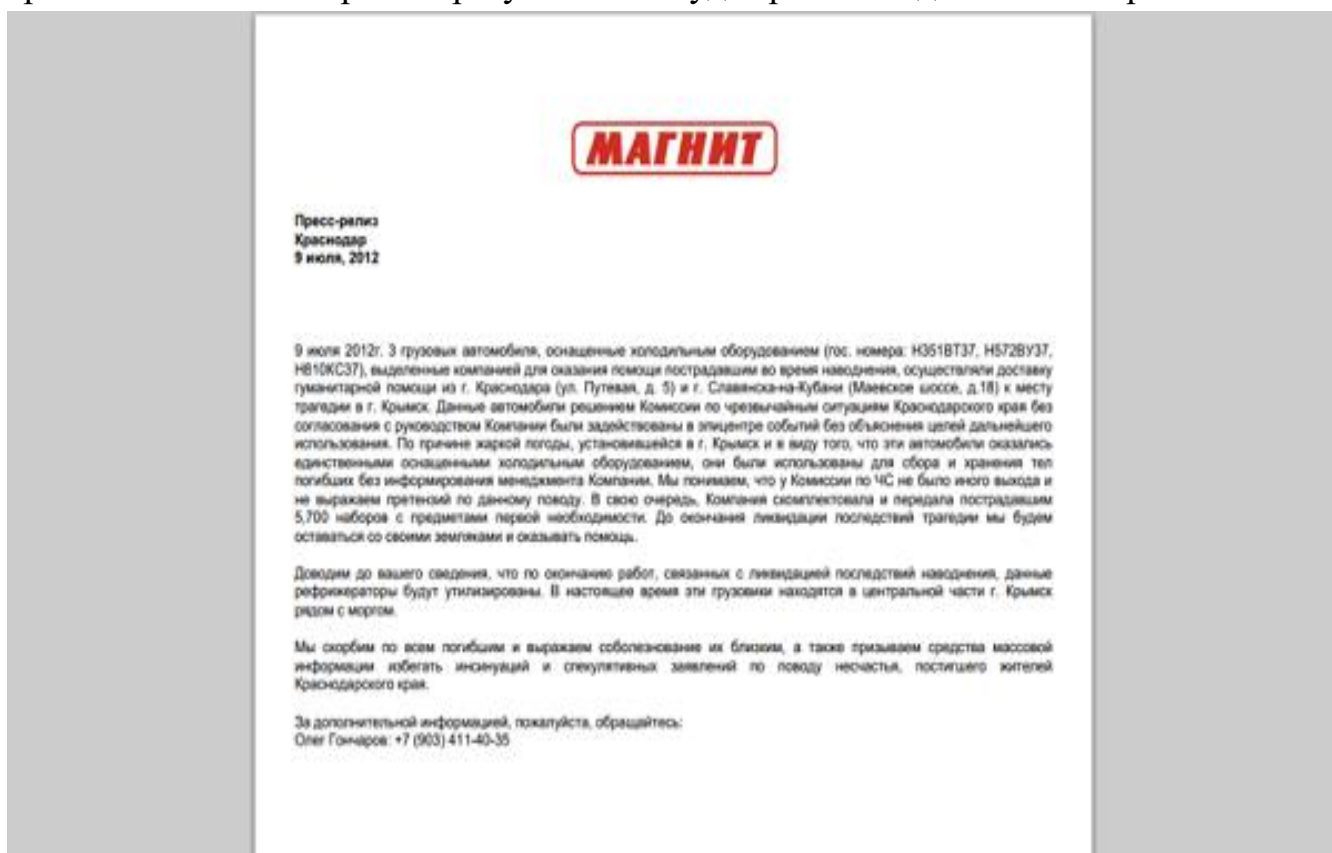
МАГНИТ

Пресс-релиз
Краснодар
9 июля, 2012

9 июля 2012г. 3 грузовых автомобиля, оснащенные холодильным оборудованием (гос. номера: Н351ВТ37, Н572ВУ37, Н610КС37), выделенные компанией для оказания помощи пострадавшим во время наводнения, осуществляли доставку гуманитарной помощи из г. Краснодара (ул. Путевая, д. 5) и г. Славянска-на-Кубани (Маевское шоссе, д.18) к месту трагедии в г. Крымск. Данные автомобили решением Комиссии по чрезвычайным ситуациям Краснодарского края без согласования с руководством Компании были задействованы в эпицентре событий без объяснения целей дальнейшего использования. По причине жаркой погоды, установившейся в г. Крымск и в виду того, что эти автомобили оказались единственными оснащенными холодильным оборудованием, они были использованы для сбора и хранения тел погибших без информирования менеджмента Компании. Мы понимаем, что у Комиссии по ЧС не было иного выхода и не выражаем претензий по данному поводу. В свою очередь, Компания скомплектовала и передала пострадавшим 5,700 наборов с предметами первой необходимости. До окончания ликвидации последствий трагедии мы будем оставаться со своими земляками и оказывать помощь.

Доводим до вашего сведения, что по окончанию работ, связанных с ликвидацией последствий наводнения, данные рефрижераторы будут утилизированы. В настоящее время эти грузовики находятся в центральной части г. Крымск рядом с моргом.

Мы скорбим по всем погибшим и выражаем соболезнование их близким, а также призываем средства массовой информации избегать инсинуаций и спекулятивных заявлений по поводу несчастья, постигшего жителей Краснодарского края.

За дополнительной информацией, пожалуйста, обращайтесь:
Олег Гончаров: +7 (903) 411-40-35